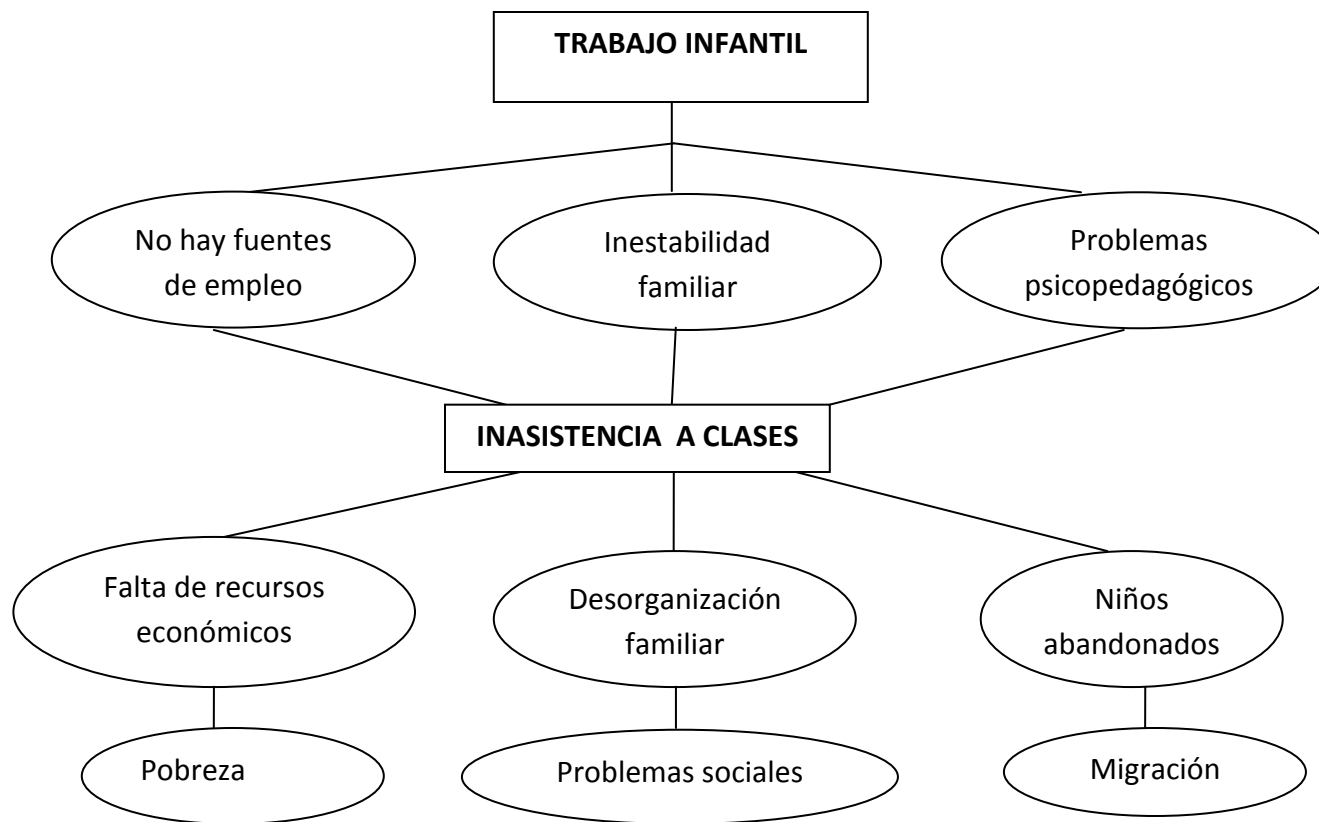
TRABAJO INFANTIL

No hay fuentes de empleo

Inestabilidad familiar

Problemas psicopedagógicos

INASISTENCIA A CLASES

Falta de recursos económicos

Desorganización familiar

Niños abandonados

Pobreza

Problemas sociales

Migración